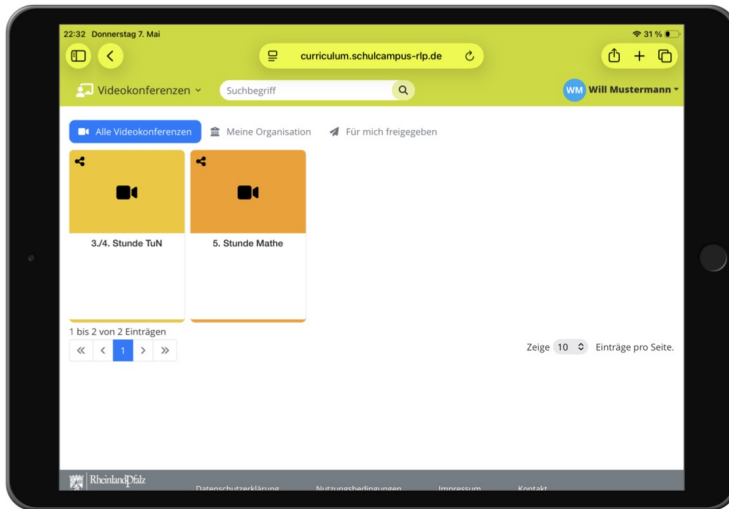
22:32 Donnerstag 7. Mai

31 %

curriculum.schulcampus-rlp.de

Videokonferenzen

Suchbegriff

WM Will Mustermann

Alle Videokonferenzen

Meine Organisation

Für mich freigegeben

3./4. Stunde TuN

5. Stunde Mathe

1 bis 2 von 2 Einträgen

« ‹ 1 › »

Zeige 10 Einträge pro Seite.

RheinlandPfalz

Datenschutzerklärung

Nutzungsbedingungen

Impressum

Kontakt